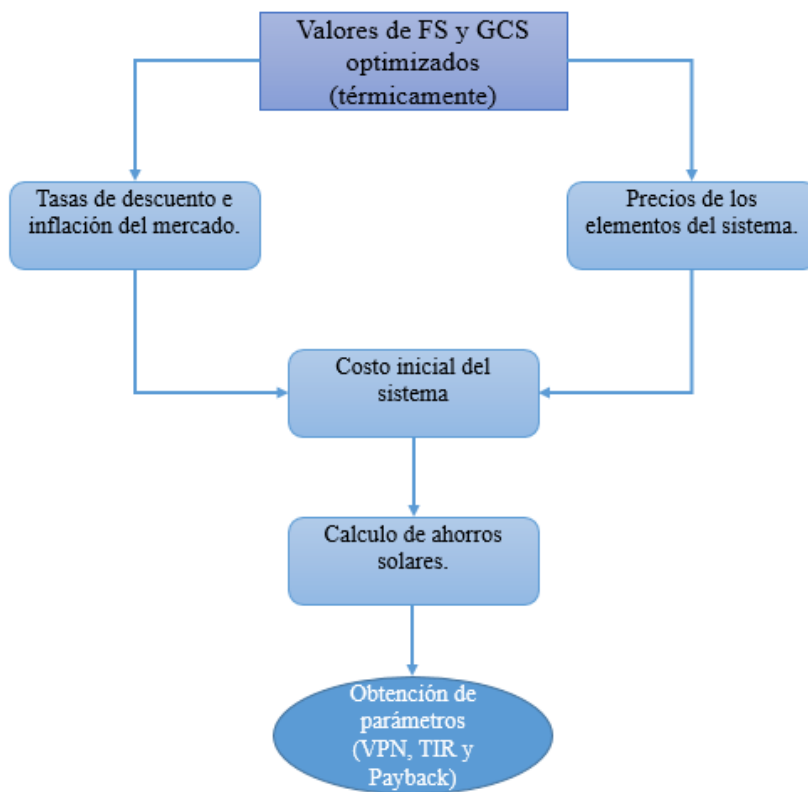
Valores de FS y GCS optimizados (térmicamente)

Tasas de descuento e inflación del mercado.

Precios de los elementos del sistema.

Costo inicial del sistema

Calculo de ahorros solares.

Obtención de parámetros (VPN, TIR y Payback)